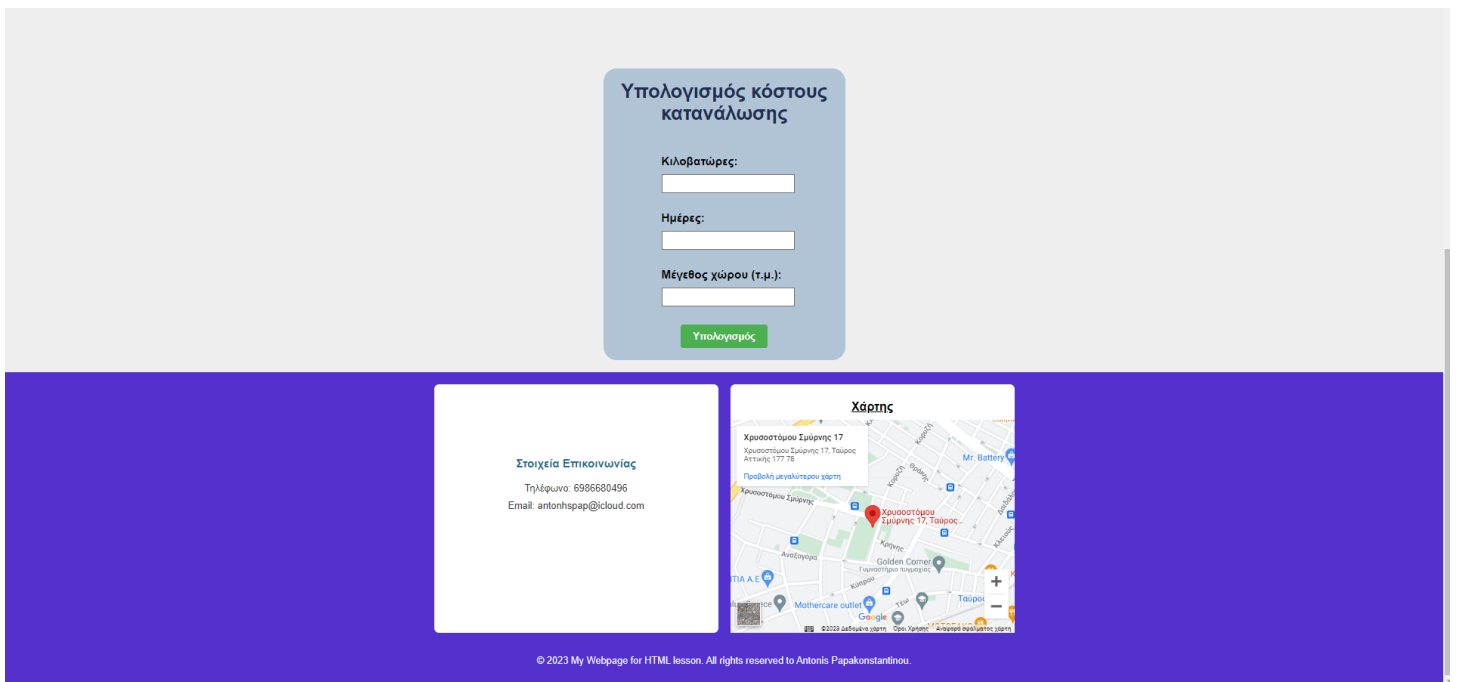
Υπολογισμός κόστους κατανάλωσης

Κιλοβατώρες:

Ημέρες:

Μέγεθος χώρου (τ.μ.):

Υπολογισμός

Στοιχεία Επικοινωνίας

Τηλέφωνο: 6986680496

Email: antonhspap@icloud.com

Χάρτης

Χρυσοστόμου Σμύρνης 17

Χρυσοστόμου Σμύρνης 17, Ταύρος Αττικής 177 78

Προβολή μεγαλύτερου χάρτη

Mr. Battery

Χρυσοστόμου Σμύρνης

Χρυσοστόμου Σμύρνης 17, Ταύρος...

Κρήνης

Αναξαγόρα

Golden Corner Γυμναστήριο πολυφασης

ΤΙΑ Α.Ε.

Κύπρου

Mothercare outlet

Ταύρος

Google

©2023 Δεδομένα χάρτη Όροι Χρήσης Αναφορά σφάλματος χάρτη

© 2023 My Webpage for HTML lesson. All rights reserved to Antonis Papakonstantinou.